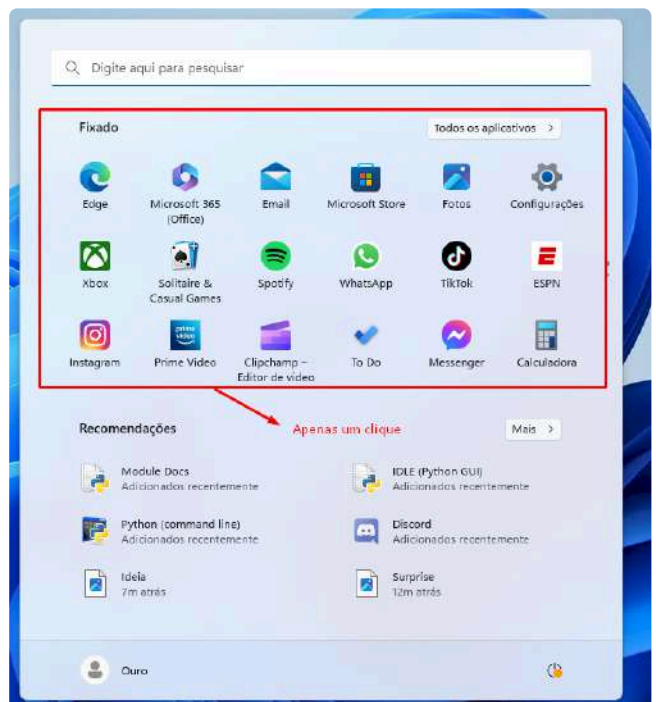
Digite aqui para pesquisar

Fixado

Todos os aplicativos >

Edge
Microsoft 365 (Office)
Email
Microsoft Store
Fotos
Configurações

Xbox
Solitaire & Casual Games
Spotify
WhatsApp
TikTok
ESPN

Instagram
Prime Video
Clipchamp – Editor de vídeo
To Do
Messenger
Calculadora

Recomendações

Apenas um clique

Mais >

Module Docs
Adicionados recentemente

IDLE (Python GUI)
Adicionados recentemente

Python (command line)
Adicionados recentemente

Discord
Adicionados recentemente

Ideia
7m atrás

Surprise
12m atrás

Ouro